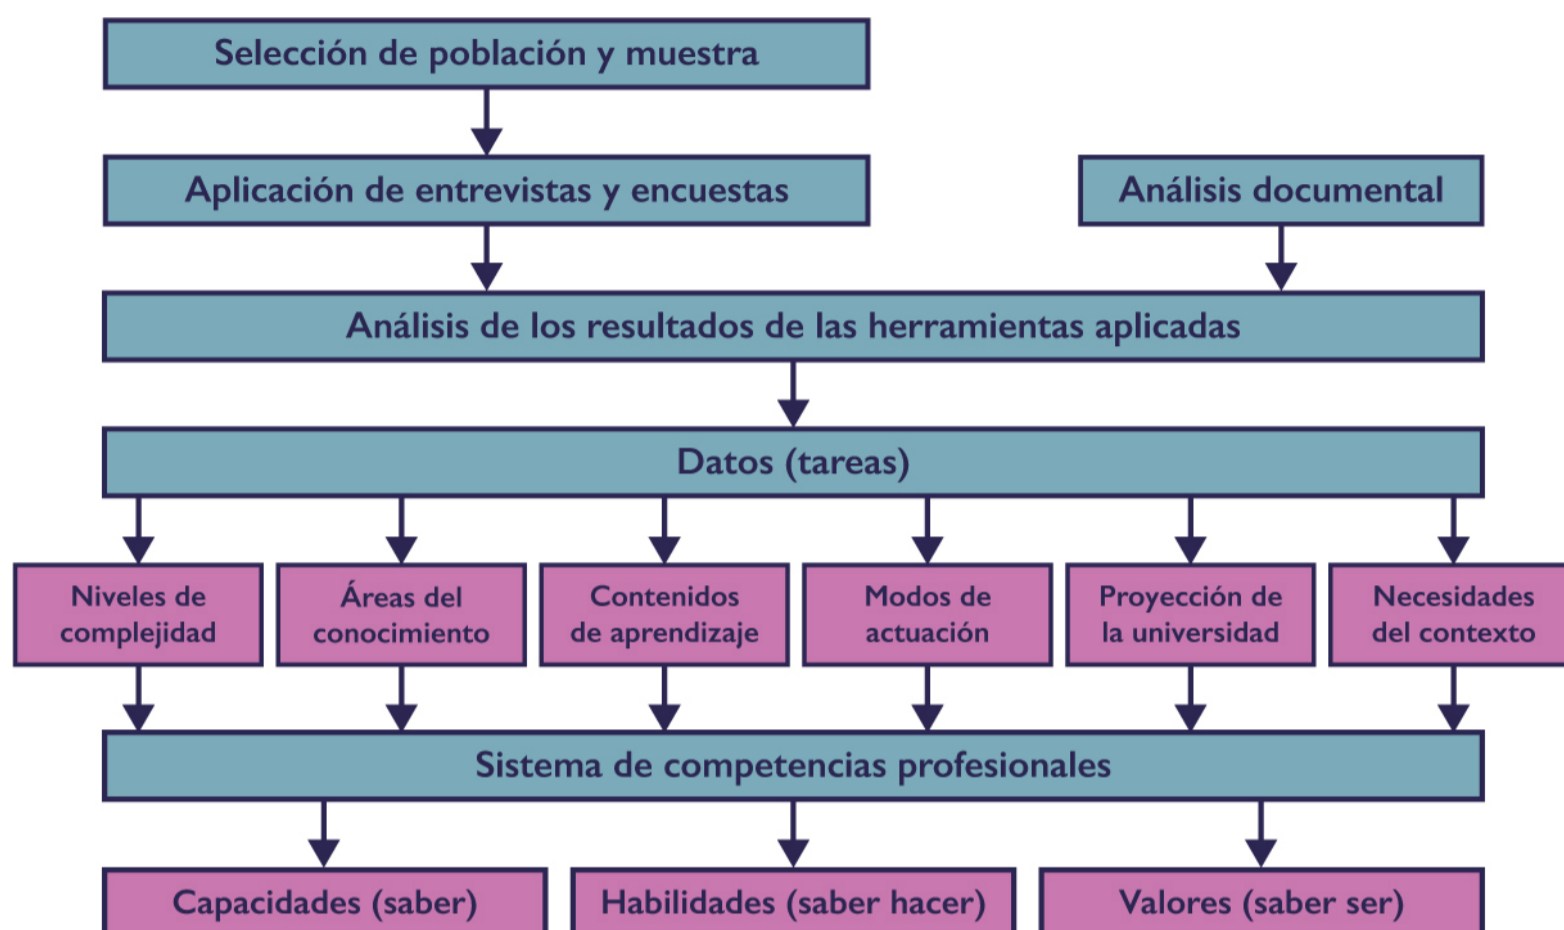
Selección de población y muestra

Aplicación de entrevistas y encuestas

Análisis documental

Análisis de los resultados de las herramientas aplicadas

Datos (tareas)

Niveles de complejidad

Áreas del conocimiento

Contenidos de aprendizaje

Modos de actuación

Proyección de la universidad

Necesidades del contexto

Sistema de competencias profesionales

Capacidades (saber)

Habilidades (saber hacer)

Valores (saber ser)